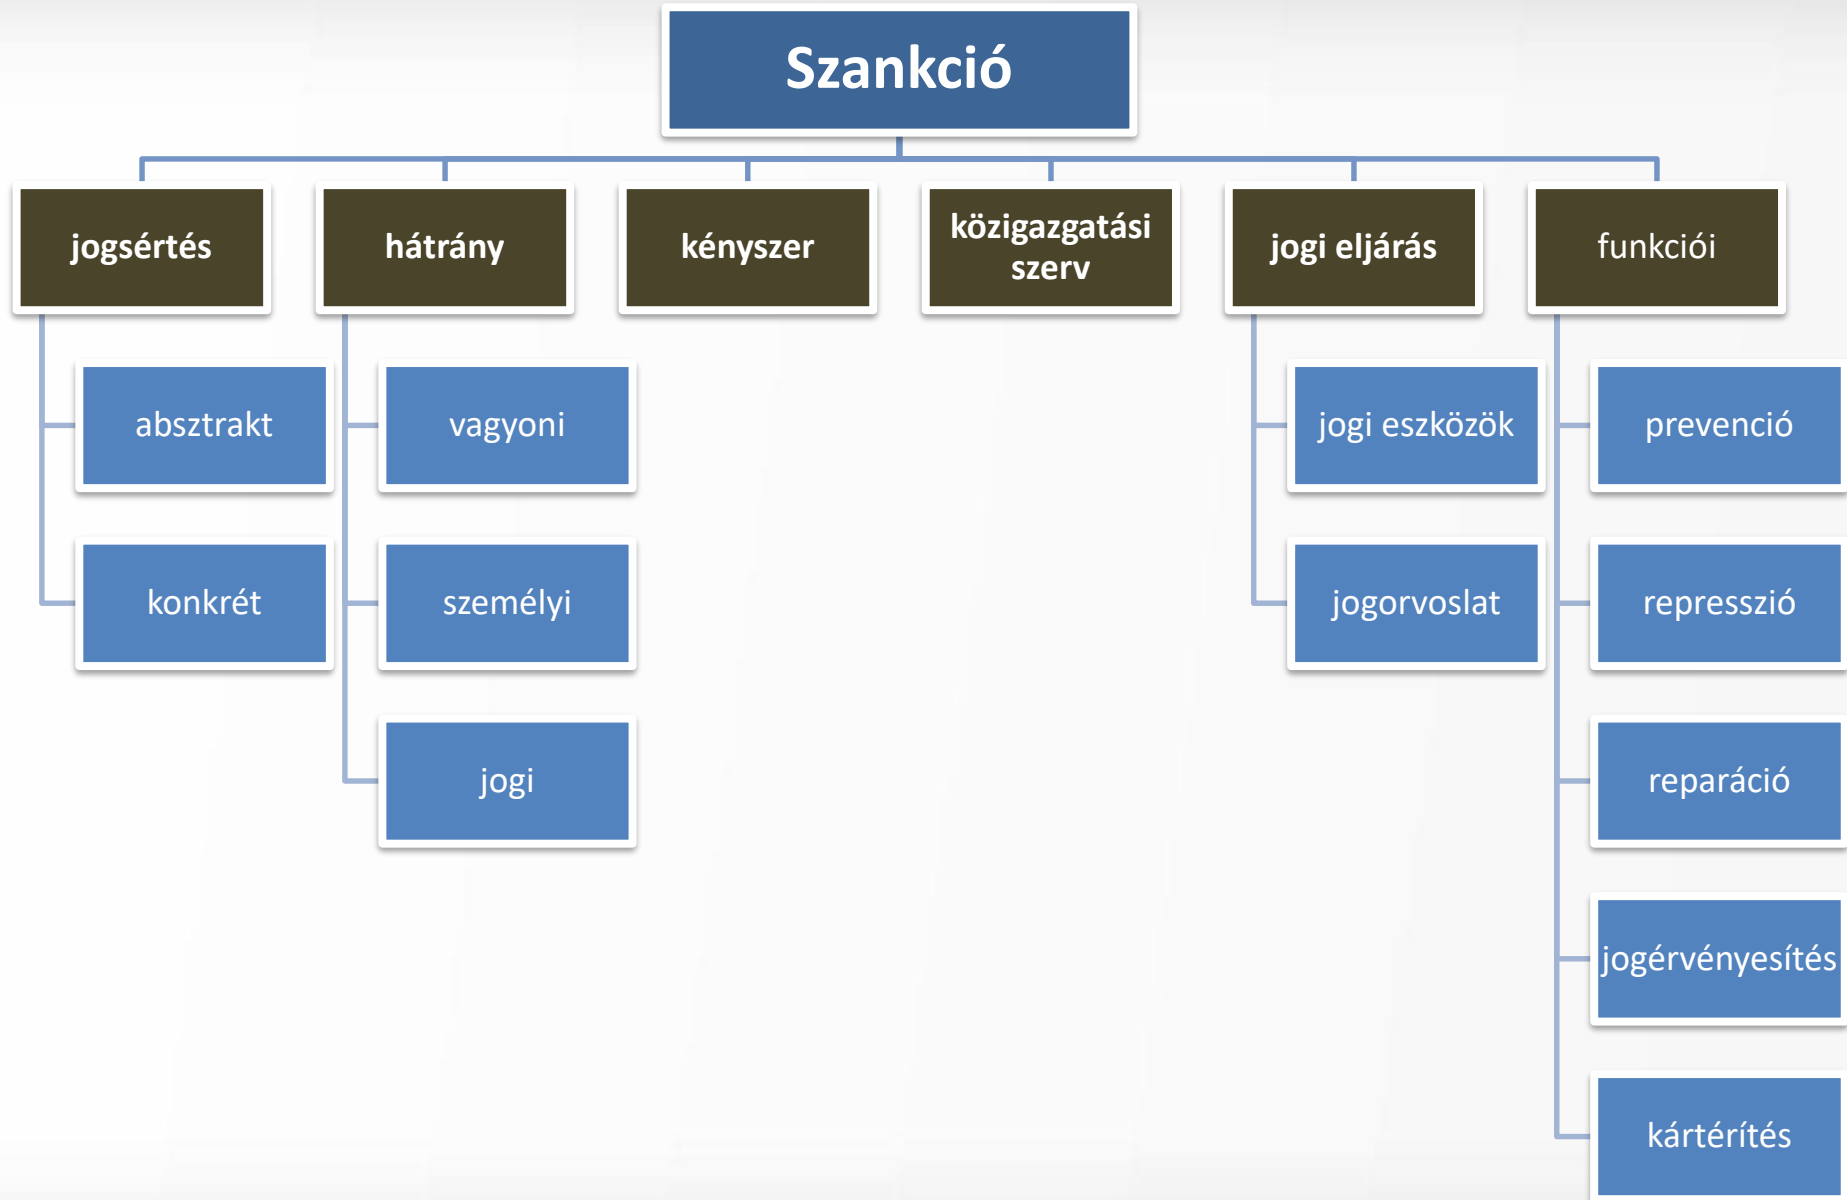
Szankció

jogsértés

absztrakt

konkrét

hátrány

vagyoni

személyi

jogi

kényszer

közigazgatási szerv

jogi eljárás

jogi eszközök

jogorvoslat

funkciói

prevenció

represszió

reparáció

jogérvényesítés

kártérítés